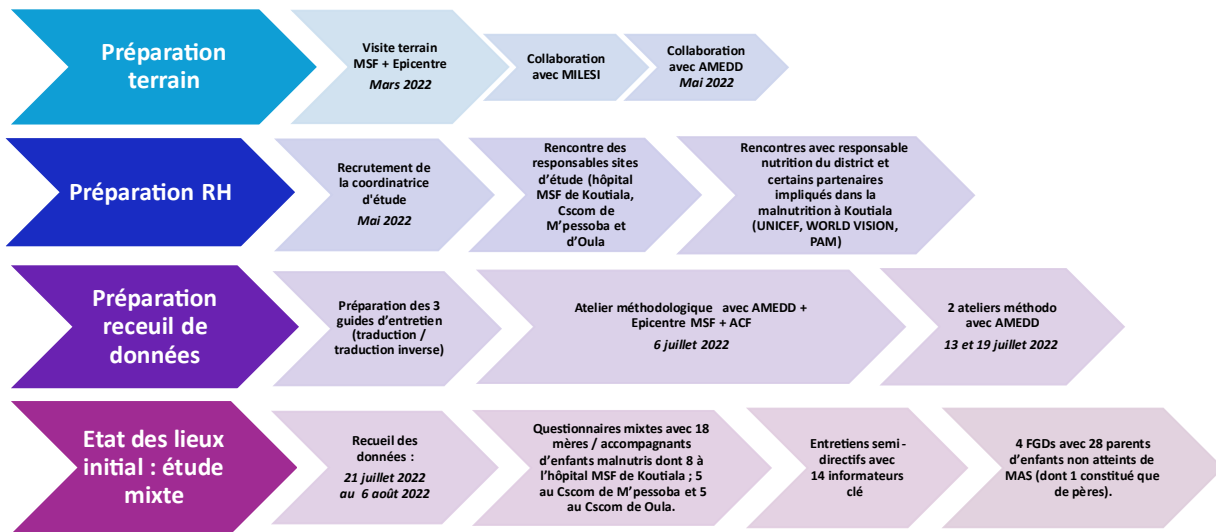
Préparation terrain

Visite terrain MSF + Epicentre
*Mars 2022*

Collaboration avec MILESI

Collaboration avec AMEDD
*Mai 2022*

Préparation RH

Recrutement de la coordinatrice d'étude
*Mai 2022*

Rencontre des responsables sites d'étude (hôpital MSF de Koutiala, Cscom de M'pessoba et d'Oula

Rencontres avec responsable nutrition du district et certains partenaires impliqués dans la malnutrition à Koutiala (UNICEF, WORLD VISION, PAM)

Préparation receuil de données

Préparation des 3 guides d'entretien (traduction / traduction inverse)

Atelier méthodologique avec AMEDD + Epicentre MSF + ACF
*6 juillet 2022*

2 ateliers méthodo avec AMEDD
*13 et 19 juillet 2022*

Etat des lieux initial : étude mixte

Recueil des données :
*21 juillet 2022 au 6 août 2022*

Questionnaires mixtes avec 18 mères / accompagnants d'enfants malnutris dont 8 à l'hôpital MSF de Koutiala ; 5 au Cscom de M'pessoba et 5 au Cscom de Oula.

Entretiens semi-directifs avec 14 informateurs clé

4 FGDs avec 28 parents d'enfants non atteints de MAS (dont 1 constitué que de pères).